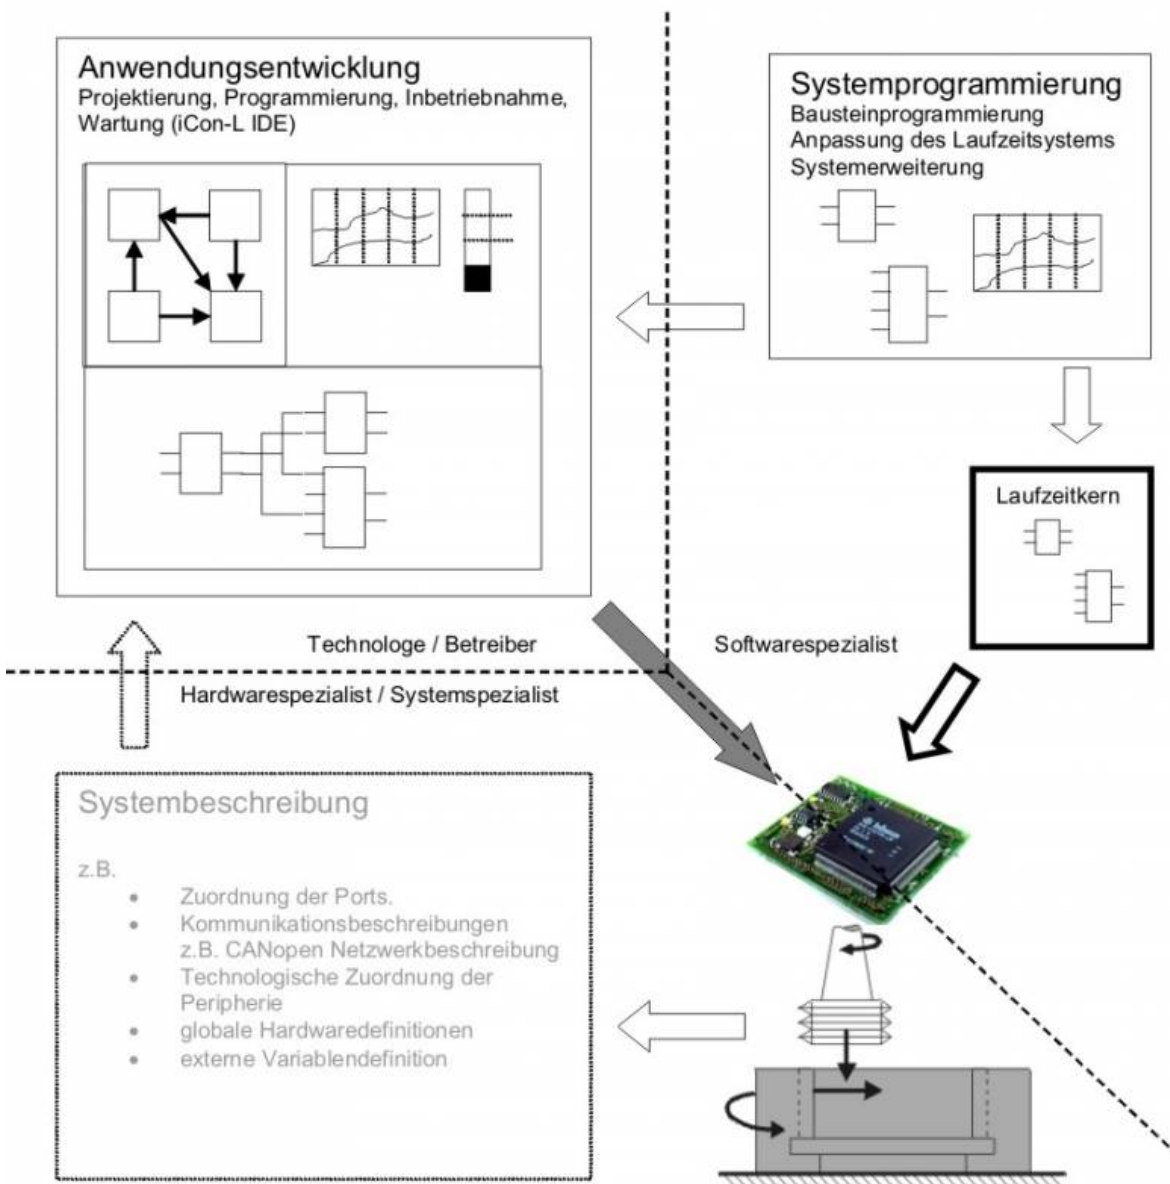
Anwendungsentwicklung
Projektierung, Programmierung, Inbetriebnahme, Wartung (iCon-L IDE)

Systemprogrammierung
Bausteinprogrammierung
Anpassung des Laufzeitsystems
Systemerweiterung

Laufzeitkern

Technologe / Betreiber

Softwarespezialist

Hardwarespezialist / Systemspezialist

Systembeschreibung

z.B.
- Zuordnung der Ports.
- Kommunikationsbeschreibungen z.B. CANopen Netzwerkbeschreibung
- Technologische Zuordnung der Peripherie
- globale Hardwaredefinitionen
- externe Variablendefinition